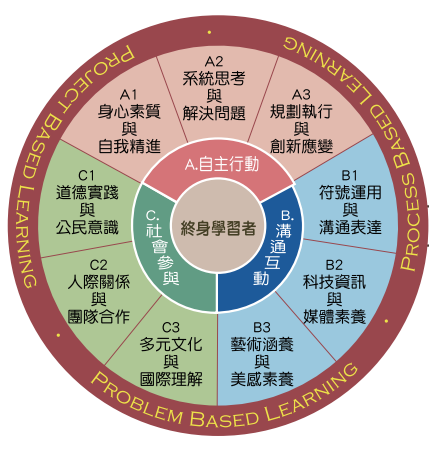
PROJECT BASED LEARNING

PROCESS BASED LEARNING

PROBLEM BASED LEARNING

A1
身心素質
與
自我精進

A2
系統思考
與
解決問題

A3
規劃執行
與
創新應變

B1
符號運用
與
溝通表達

B2
科技資訊
與
媒體素養

B3
藝術涵養
與
美感素養

C3
多元文化
與
國際理解

C2
人際關係
與
團隊合作

C1
道德實踐
與
公民意識

A.自主行動

B.溝通互動

C.社會參與

終身學習者